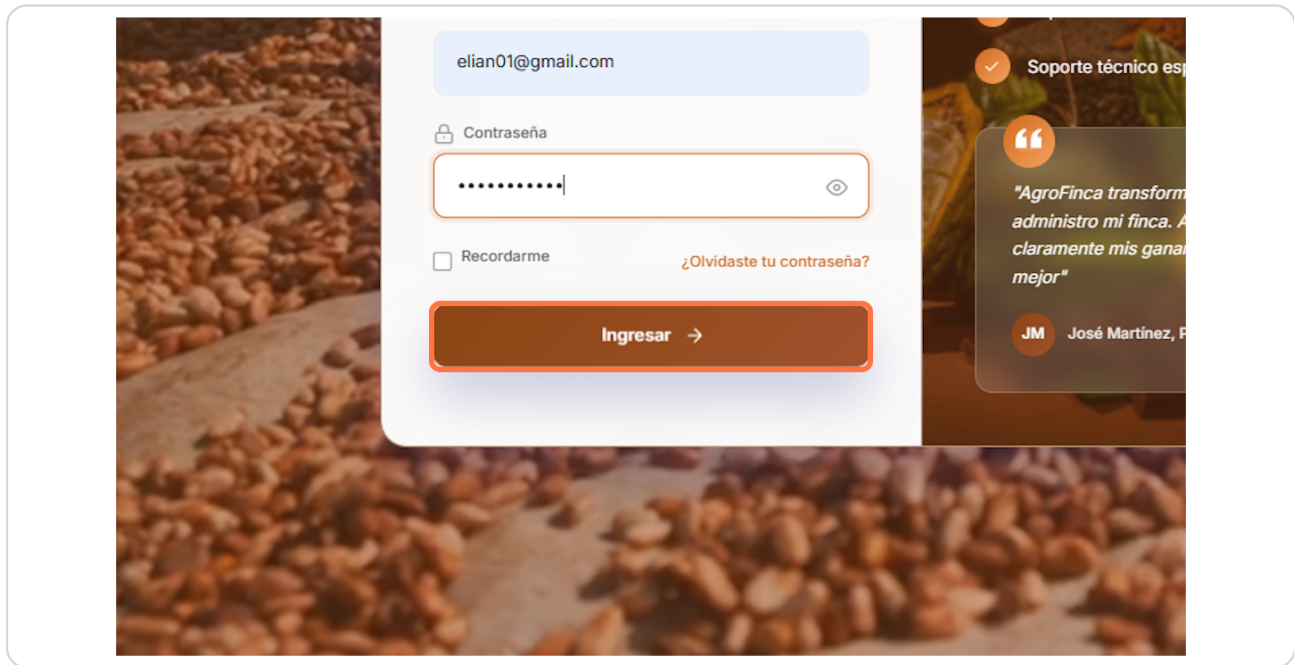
elian01@gmail.com

Contraseña

•••••••••••

Recordarme

¿Olvidaste tu contraseña?

Ingresar →

Soporte técnico esp

"AgroFinca transform administro mi finca. A claramente mis ganar mejor"

JM José Martínez, P